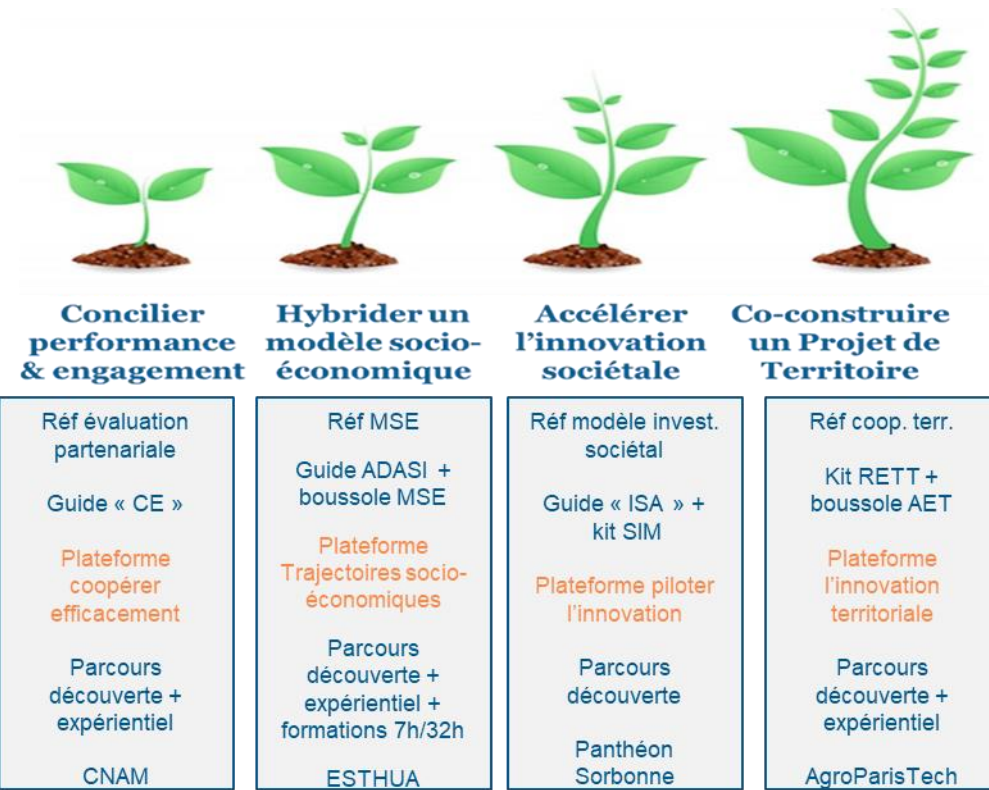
Concilier performance & engagement

Réf évaluation partenariale

Guide « CE »

Plateforme coopérer efficacement

Parcours découverte + expérientiel

CNAM

Hybrider un modèle socio-économique

Réf MSE

Guide ADASI + boussole MSE

Plateforme Trajectoires socio-économiques

Parcours découverte + expérientiel + formations 7h/32h

ESTHUA

Accélérer l'innovation sociétale

Réf modèle invest. sociétal

Guide « ISA » + kit SIM

Plateforme piloter l'innovation

Parcours découverte

Panthéon Sorbonne

Co-construire un Projet de Territoire

Réf coop. terr.

Kit RETT + boussole AET

Plateforme l'innovation territoriale

Parcours découverte + expérientiel

AgroParisTech